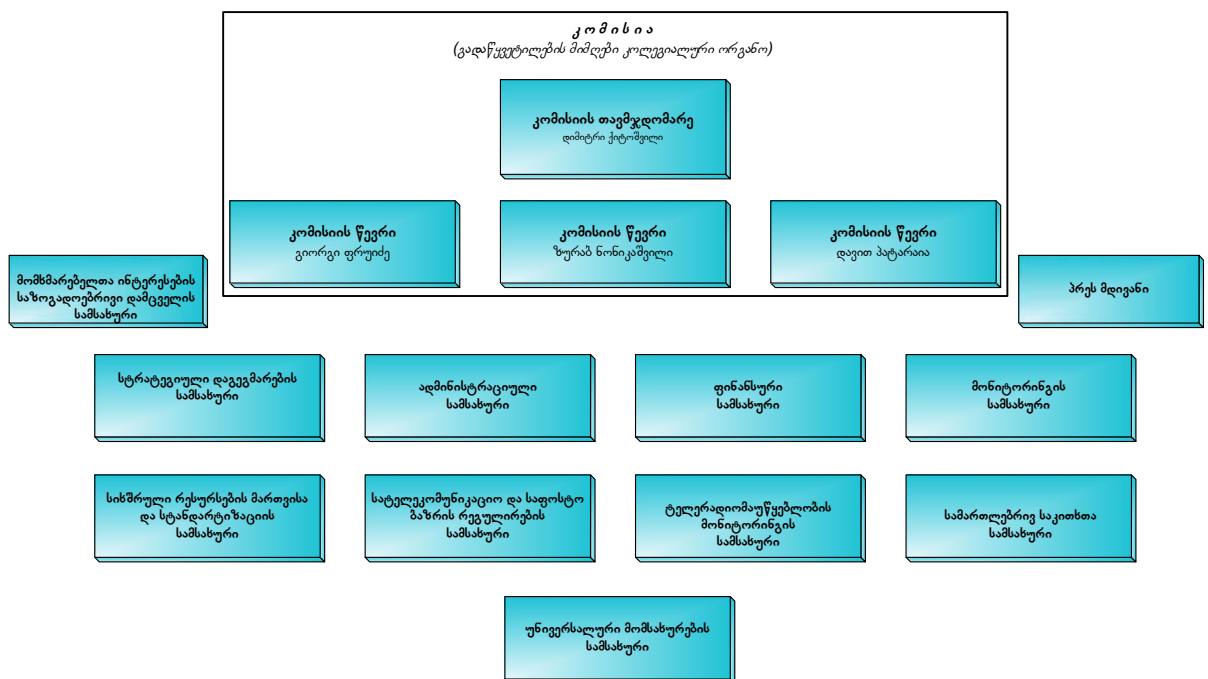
კ ო მ ი ს ი ა
(გადაწყვეტილების მიმღები კოლეგიალური ორგანო)

კომისიის თავმჯდომარე
დიმიტრი ქიტოშვილი

კომისიის წევრი
გიორგი ფრუიძე

კომისიის წევრი
ზურაბ ნონიკაშვილი

კომისიის წევრი
დავით პატარაია

მომხმარებელთა ინტერესების საზოგადოებრივი დამცველის სამსახური

პრეს მდივანი

სტრატეგიული დაგეგმარების სამსახური

ადმინისტრაციული სამსახური

ფინანსური სამსახური

მონიტორინგის სამსახური

სიხშირული რესურსების მართვისა და სტანდარტიზაციის სამსახური

სატელეკომუნიკაციო და საფოსტო ბაზრის რეგულირების სამსახური

ტელერადიომაუწყებლობის მონიტორინგის სამსახური

სამართლებრივ საკითხთა სამსახური

უნივერსალური მომსახურების სამსახური